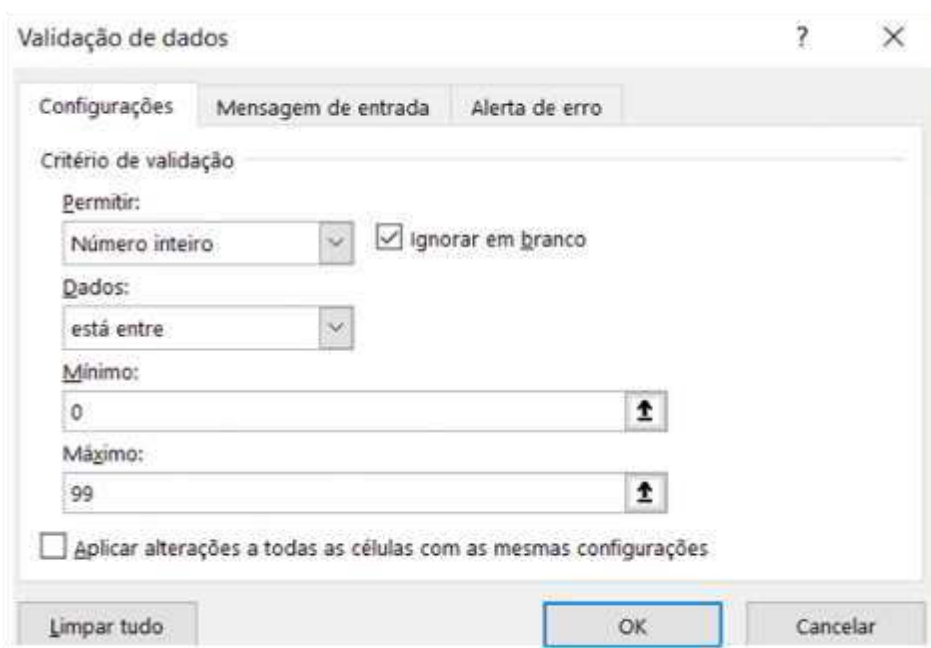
Validação de dados

?

×

Configurações

Mensagem de entrada

Alerta de erro

Critério de validação

Permitir:

Número inteiro

Ignorar em branco

Dados:

está entre

Mínimo:

0

Máximo:

99

Aplicar alterações a todas as células com as mesmas configurações

Limpar tudo

OK

Cancelar